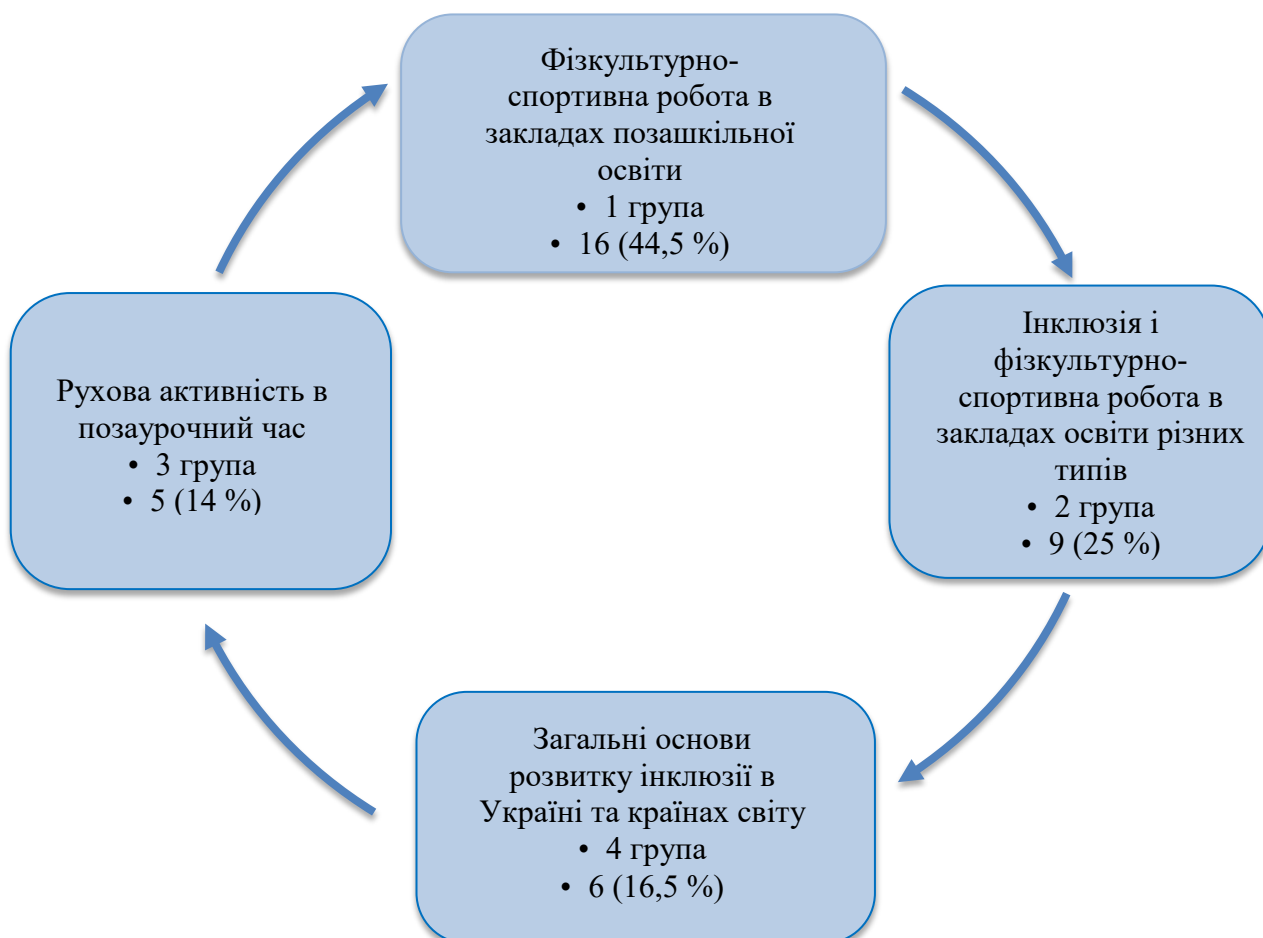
Фізкультурно-спортивна робота в закладах позашкільної освіти
• 1 група
• 16 (44,5 %)

Інклюзія і фізкультурно-спортивна робота в закладах освіти різних типів
• 2 група
• 9 (25 %)

Загальні основи розвитку інклюзії в Україні та країнах світу
• 4 група
• 6 (16,5 %)

Рухова активність в позаурочний час
• 3 група
• 5 (14 %)